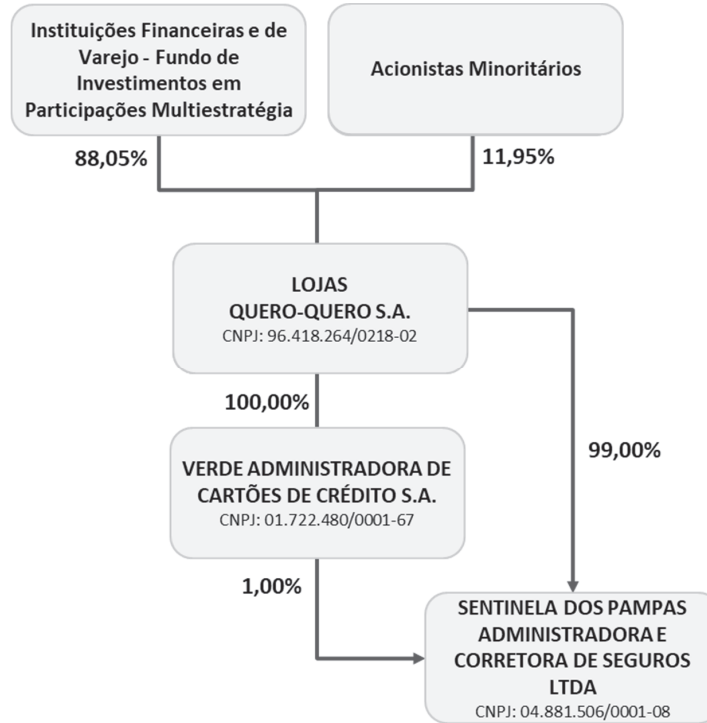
Instituições Financeiras e de Varejo - Fundo de Investimentos em Participações Multiestratégia

Acionistas Minoritários

88,05%

11,95%

LOJAS QUERO-QUERO S.A.
CNPJ: 96.418.264/0218-02

100,00%

99,00%

VERDE ADMINISTRADORA DE CARTÕES DE CRÉDITO S.A.
CNPJ: 01.722.480/0001-67

1,00%

SENTINELA DOS PAMPAS ADMINISTRADORA E CORRETORA DE SEGUROS LTDA
CNPJ: 04.881.506/0001-08